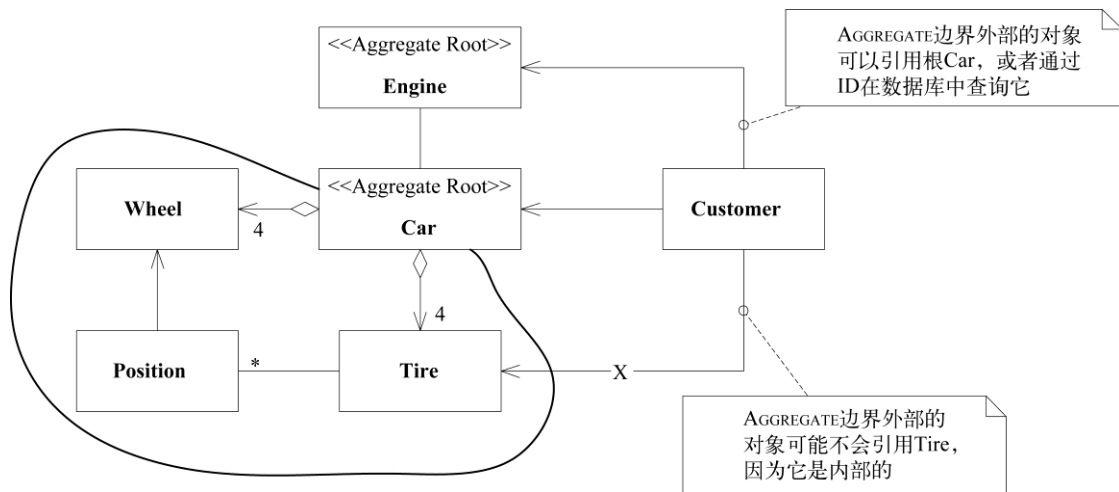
<<Aggregate Root>>
Engine

AGGREGATE边界外部的对象可以引用根Car，或者通过ID在数据库中查询它

Wheel

4

<<Aggregate Root>>
Car

Customer

4

Position

*

Tire

X

AGGREGATE边界外部的对象可能不会引用Tire，因为它是内部的